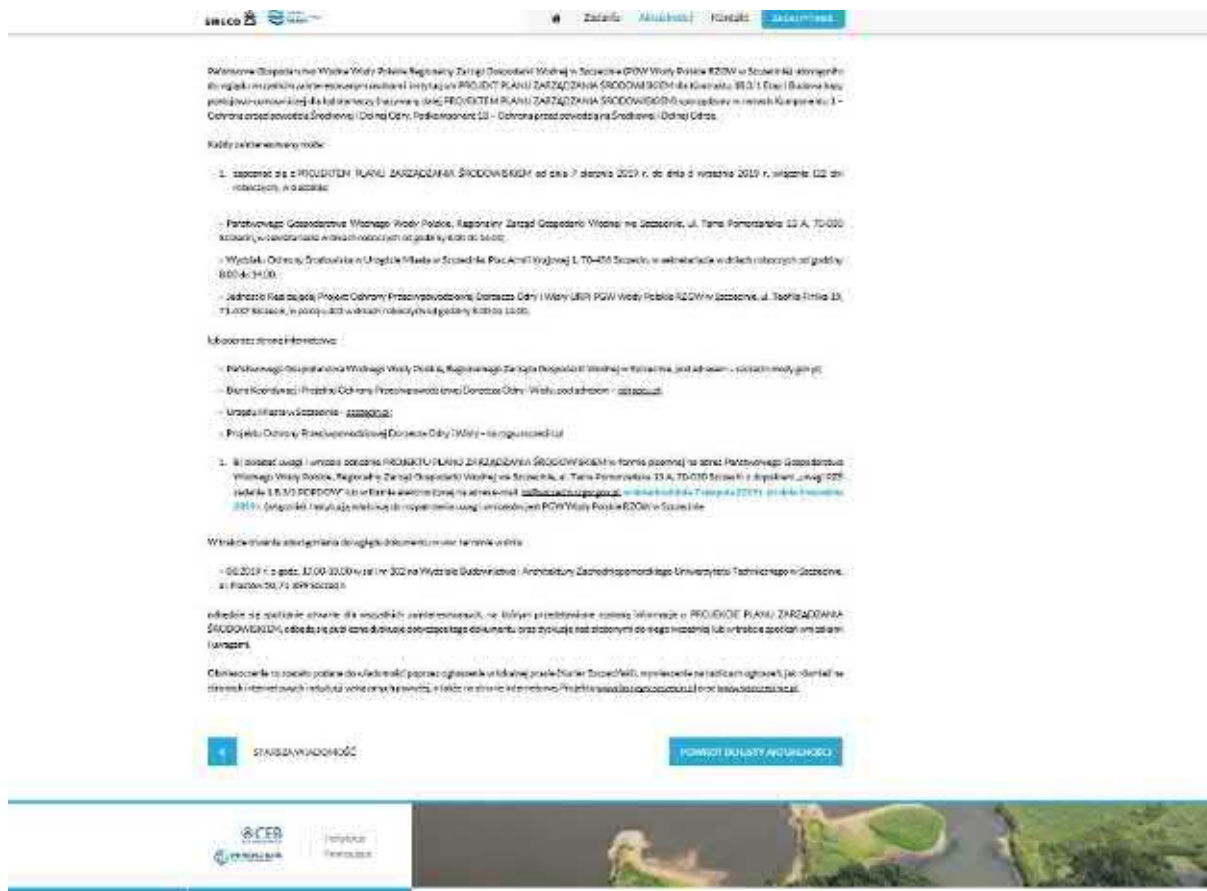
SMLCO

Zadania Aktualności Kontakt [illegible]

Państwowe Gospodarstwo Wodne Wody Polskie Regionalny Zarząd Gospodarki Wodnej w Szczecinie (PGW Wody Polskie RZGW w Szczecinie) zaprasza do zapoznania się z PROJEKTEM PLANU ZARZĄDZANIA ŚRODOWISKIEM dla Kontraktu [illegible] (zwanego dalej PROJEKTEM PLANU ZARZĄDZANIA ŚRODOWISKIEM) opracowanym w ramach Komponentu 1 – Ochrona przed powodzią Środkowej i Dolnej Odry, Podkomponent 1B – Ochrona przed powodzią na Środkowej i Dolnej Odrze.

Każdy zainteresowany może:

1. zapoznać się z PROJEKTEM PLANU ZARZĄDZANIA ŚRODOWISKIEM od dnia 7 sierpnia 2019 r. do dnia 6 września 2019 r. włącznie (22 dni roboczych), w siedzibie:

– Państwowego Gospodarstwa Wodnego Wody Polskie, Regionalny Zarząd Gospodarki Wodnej w Szczecinie, ul. Tama Pomorzańska 13 A, 70-030 Szczecin, w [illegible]

– Wydziału Ochrony Środowiska w Urzędzie Miasta w Szczecinie, Plac Armii Krajowej 1, 70-456 Szczecin, w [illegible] 8.00 do 14.00,

– Jednostki Realizującej Projekt Ochrony Przeciwpowodziowej Dorzecza Odry i Wisły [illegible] PGW Wody Polskie RZGW w Szczecinie, ul. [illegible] 71-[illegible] Szczecin, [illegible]

lub poprzez strony internetowe:

– Państwowego Gospodarstwa Wodnego Wody Polskie, Regionalnego Zarządu Gospodarki Wodnej w Szczecinie, pod adresem – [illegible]

– Biura Koordynacji Projektu Ochrony Przeciwpowodziowej Dorzecza Odry i Wisły, pod adresem – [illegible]

– Urzędu Miasta w Szczecinie – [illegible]

– Projektu Ochrony Przeciwpowodziowej Dorzecza Odry i Wisły – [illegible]

1. Bi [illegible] uwagi i wnioski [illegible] PROJEKTU PLANU ZARZĄDZANIA ŚRODOWISKIEM w formie pisemnej na adres Państwowego Gospodarstwa Wodnego Wody Polskie, Regionalny Zarząd Gospodarki Wodnej w Szczecinie, ul. Tama Pomorzańska 13 A, 70-030 Szczecin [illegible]

W trakcie trwania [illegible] terminie wolnym:

– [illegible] 2019 r. o godz. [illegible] w sali nr 302 na Wydziale Budownictwa i Architektury Zachodniopomorskiego Uniwersytetu Technologicznego w Szczecinie, al. Piastów 50, 71-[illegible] Szczecin

odbędzie się spotkanie otwarte dla wszystkich zainteresowanych, na którym przedstawione zostaną informacje o PROJEKCIE PLANU ZARZĄDZANIA ŚRODOWISKIEM, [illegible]

Obwieszczenie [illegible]

STARSZA WIADOMOŚĆ

POWRÓT DO LISTY AKTUALNOŚCI

CEB